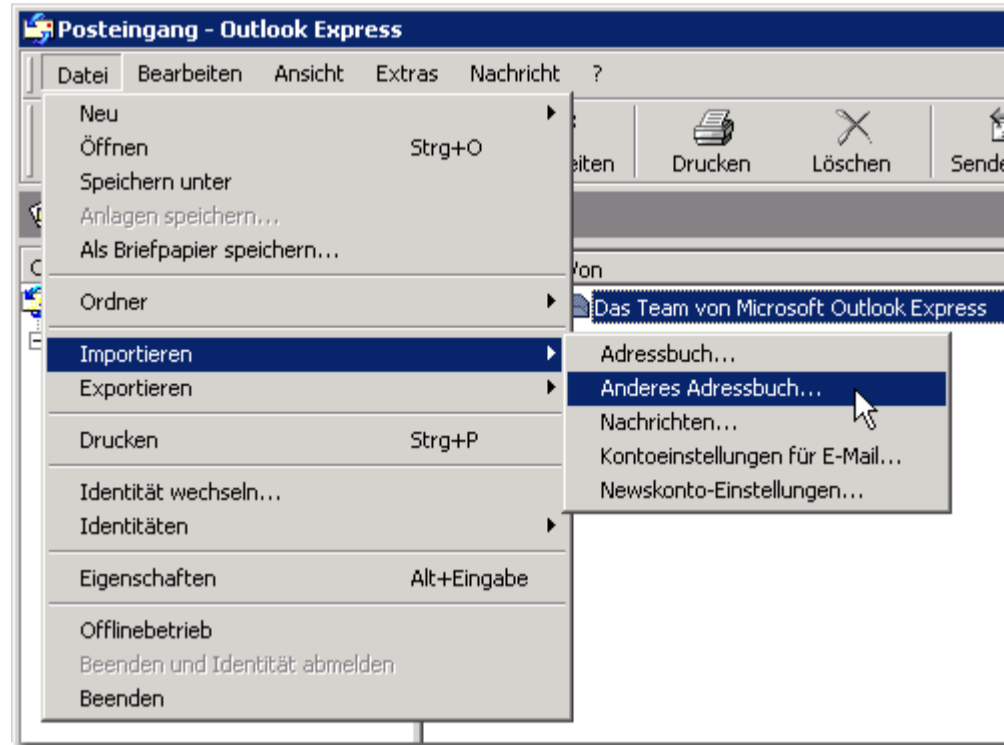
Posteingang - Outlook Express

Datei Bearbeiten Ansicht Extras Nachricht ?

Neu
Öffnen Strg+O
Speichern unter
Anlagen speichern...
Als Briefpapier speichern...

Ordner

Importieren
Exportieren

Drucken Strg+P

Identität wechseln...
Identitäten

Eigenschaften Alt+Eingabe

Offlinebetrieb
Beenden und Identität abmelden
Beenden

Adressbuch...
Anderes Adressbuch...
Nachrichten...
Kontoeinstellungen für E-Mail...
Newskonto-Einstellungen...

eiten Drucken Löschen Sende

Von
Das Team von Microsoft Outlook Express